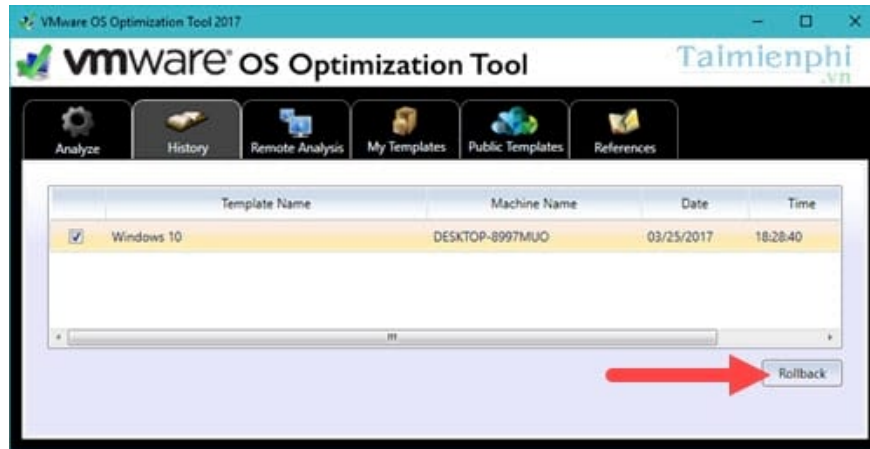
VMware OS Optimization Tool 2017

vmware OS Optimization Tool

Taimienphi .vn

Analyze | History | Remote Analysis | My Templates | Public Templates | References

| | Template Name | Machine Name | Date | Time |
|---|---|---|---|---|
| ☑ | Windows 10 | DESKTOP-8997MUO | 03/25/2017 | 18:28:40 |

Rollback